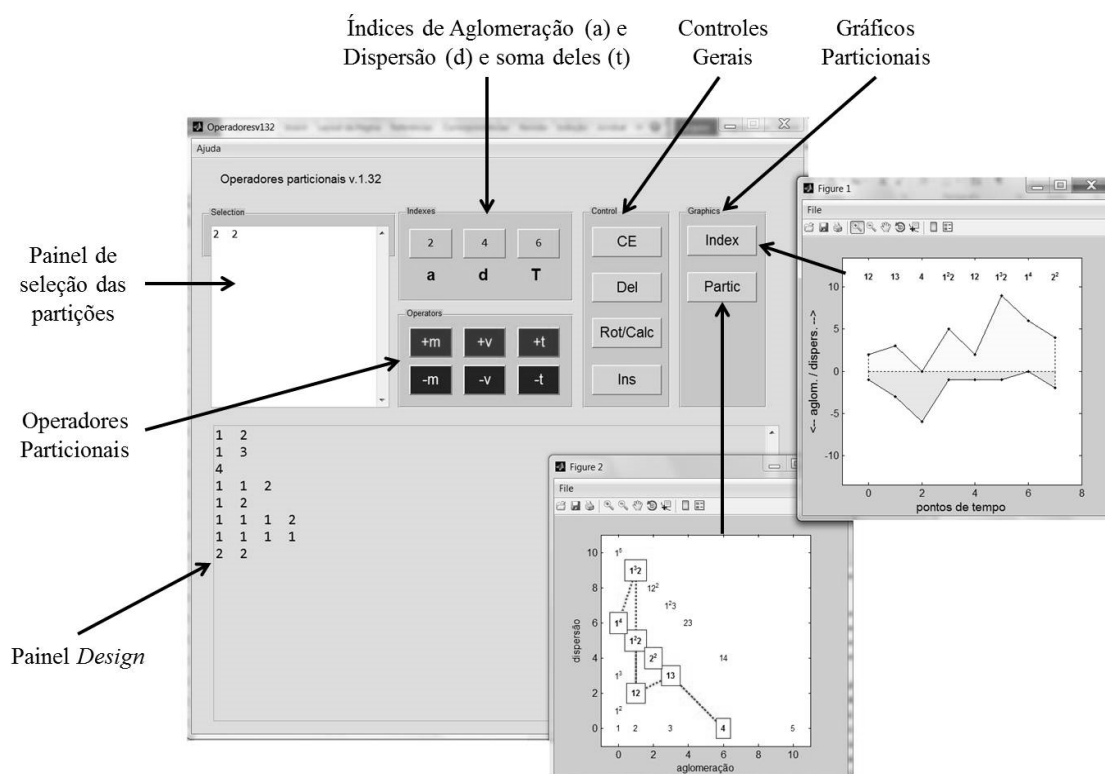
Índices de Aglomeração (a) e Dispersão (d) e soma deles (t)

Controles Gerais

Gráficos Particionais

Operadoresv132

Ajuda

Operadores particionais v.1.32

Selection

2 2

Indexes

2 4 6

a d T

Operators

+m +v +t

-m -v -t

Control

CE

Del

Rot/Calc

Ins

Graphics

Index

Partic

Painel de seleção das partições

Operadores Particionais

1 2
1 3
4
1 1 2
1 2
1 1 1 2
1 1 1 1
2 2

Painel *Design*

Figure 1

File

12 13 4 $1^2 2$ 12 $1^2 2$ $1^4$ $2^2$

10 5 0 -5 -10

<-- aglom. / dispers. -->

0 2 4 6 8

pontos de tempo

Figure 2

File

$1^5$

$1^2 2$

$12^2$

$1^2 3$

$1^4$

23

$1^2 2$

$2^2$

14

$1^3$

13

12

$1^2$

1 2 3 4 5

10 8 6 4 2 0

dispersão

0 2 4 6 8 10

aglomeração